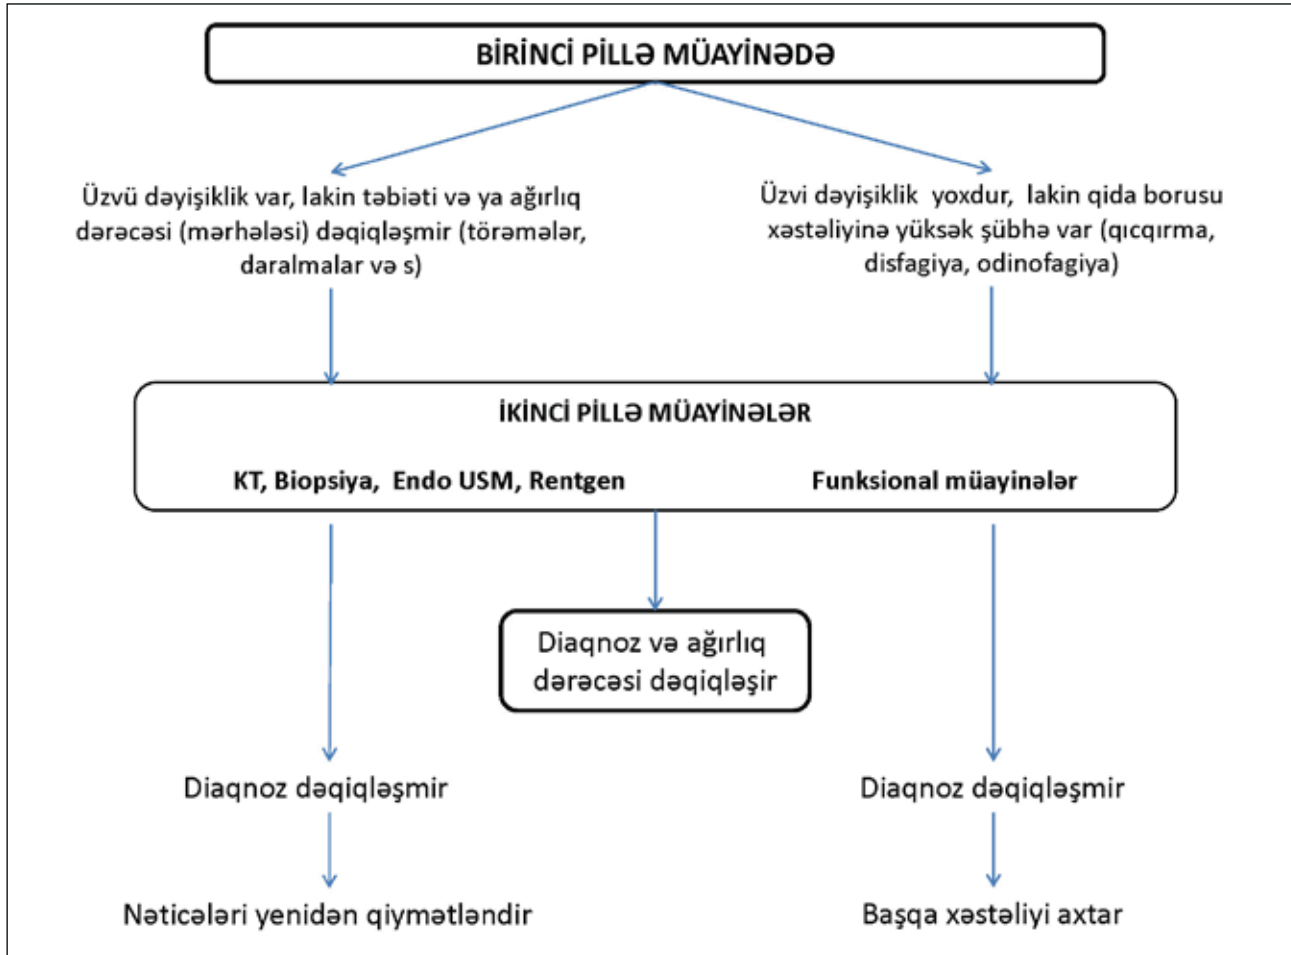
BİRİNCİ PİLLƏ MÜAYİNƏDƏ

Üzvü dəyişiklik var, lakin təbiəti və ya ağırlıq dərəcəsi (mərhələsi) dəqiqləşmir (törəmələr, daralmalar və s)

Üzvi dəyişiklik yoxdur, lakin qida borusu xəstəliyinə yüksək şübhə var (qıcqırma, disfagiya, odinofagiya)

İKİNCİ PİLLƏ MÜAYİNƏLƏR

KT, Biopsiya, Endo USM, Rentgen

Funksional müayinələr

Diaqnoz və ağırlıq dərəcəsi dəqiqləşir

Diaqnoz dəqiqləşmir

Diaqnoz dəqiqləşmir

Nəticələri yenidən qiymətləndir

Başqa xəstəliyi axtar